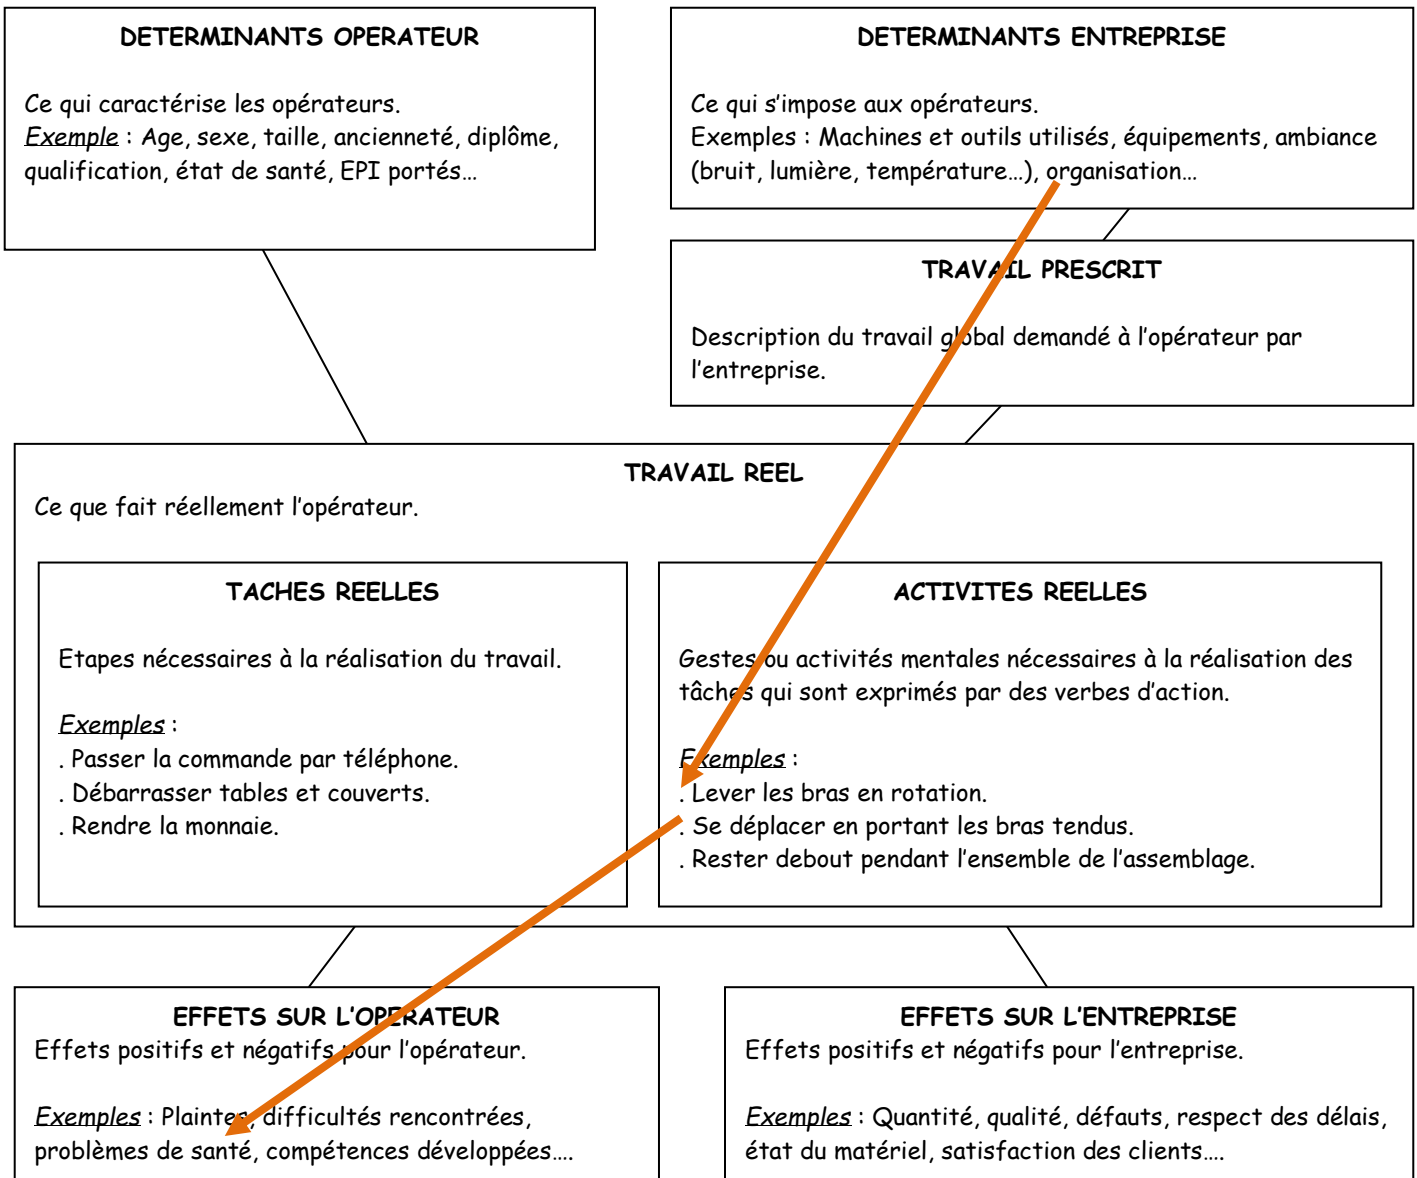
DETERMINANTS OPERATEUR

Ce qui caractérise les opérateurs.
Exemple : Age, sexe, taille, ancienneté, diplôme, qualification, état de santé, EPI portés…

DETERMINANTS ENTREPRISE

Ce qui s'impose aux opérateurs.
Exemples : Machines et outils utilisés, équipements, ambiance (bruit, lumière, température…), organisation…

TRAVAIL PRESCRIT

Description du travail global demandé à l'opérateur par l'entreprise.

TRAVAIL REEL
Ce que fait réellement l'opérateur.

TACHES REELLES

Etapes nécessaires à la réalisation du travail.

Exemples :
. Passer la commande par téléphone.
. Débarrasser tables et couverts.
. Rendre la monnaie.

ACTIVITES REELLES

Gestes ou activités mentales nécessaires à la réalisation des tâches qui sont exprimés par des verbes d'action.

Exemples :
. Lever les bras en rotation.
. Se déplacer en portant les bras tendus.
. Rester debout pendant l'ensemble de l'assemblage.

EFFETS SUR L'OPERATEUR
Effets positifs et négatifs pour l'opérateur.

Exemples : Plaintes, difficultés rencontrées, problèmes de santé, compétences développées….

EFFETS SUR L'ENTREPRISE
Effets positifs et négatifs pour l'entreprise.

Exemples : Quantité, qualité, défauts, respect des délais, état du matériel, satisfaction des clients….